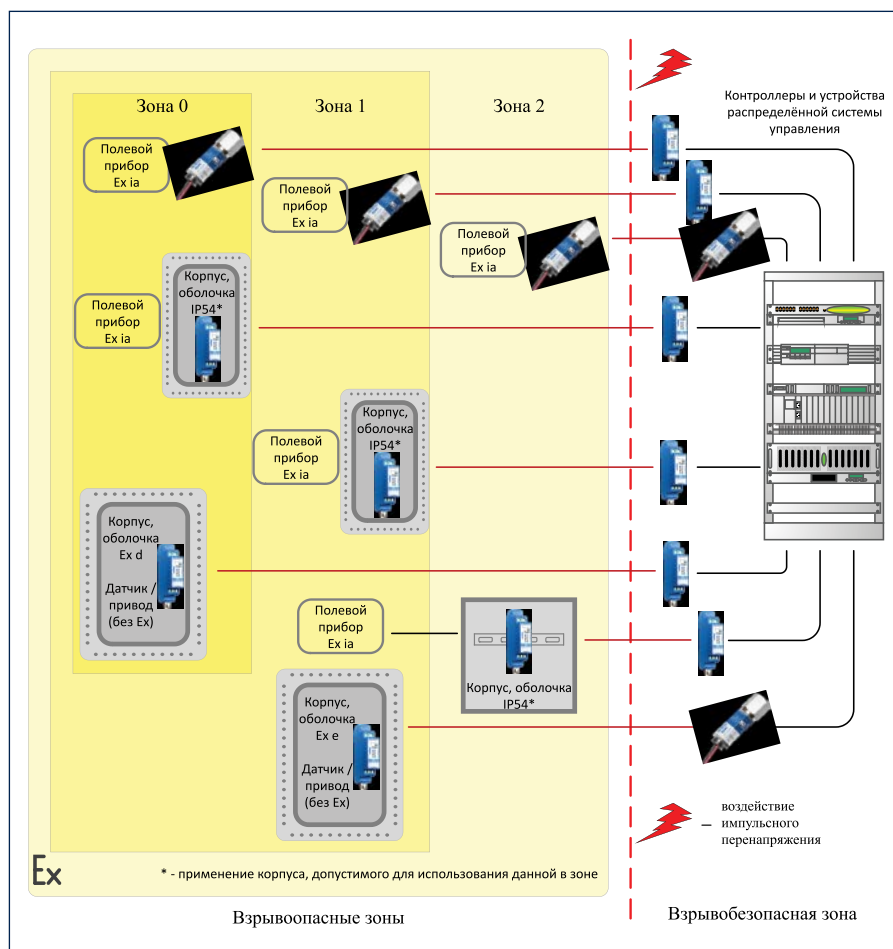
Зона 0

Зона 1

Зона 2

Контроллеры и устройства распределённой системы управления

Полевой прибор Ex ia

Полевой прибор Ex ia

Полевой прибор Ex ia

Корпус, оболочка IP54*

Полевой прибор Ex ia

Корпус, оболочка IP54*

Полевой прибор Ex ia

Корпус, оболочка Ex d

Датчик / привод (без Ex)

Полевой прибор Ex ia

Корпус, оболочка IP54*

Корпус, оболочка Ex e

Датчик / привод (без Ex)

– воздействие импульсного перенапряжения

Ex

* - применение корпуса, допустимого для использования данной в зоне

Взрывоопасные зоны

Взрывобезопасная зона